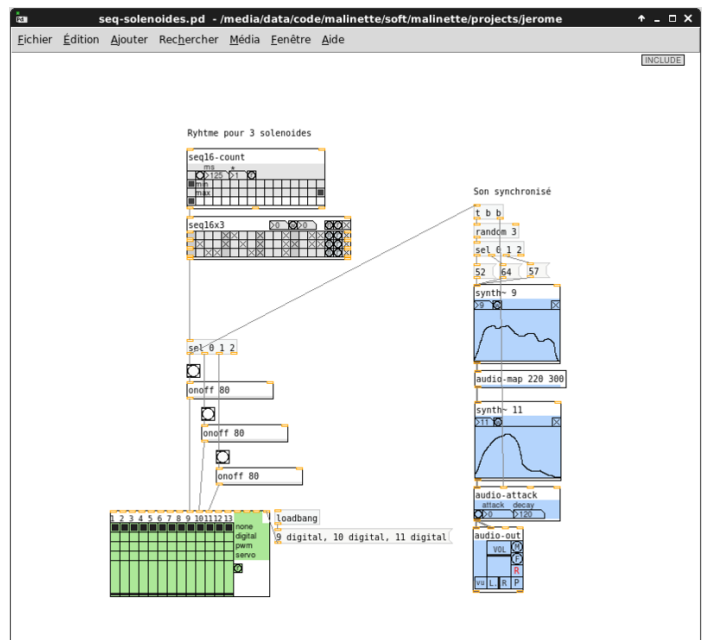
seq-solenoides.pd - /media/data/code/malinette/soft/malinette/projects/jerome

Fichier Édition Ajouter Rechercher Média Fenêtre Aide

INCLUDE

Ryhtme pour 3 solenoides

seq16-count
ms
125 1
min
max

seq16x3
0 0

sel 0 1 2

onoff 80

onoff 80

onoff 80

1 2 3 4 5 6 7 8 9 10 11 12 13
none
digital
pwm
servo

loadbang

9 digital, 10 digital, 11 digital

Son synchronisé

t b b

random 3

sel 0 1 2

52 64 57

synth~ 9
9

audio-map 220 300

synth~ 11
11

audio-attack
attack decay
0 120

audio-out
VOL
R
vu L R P